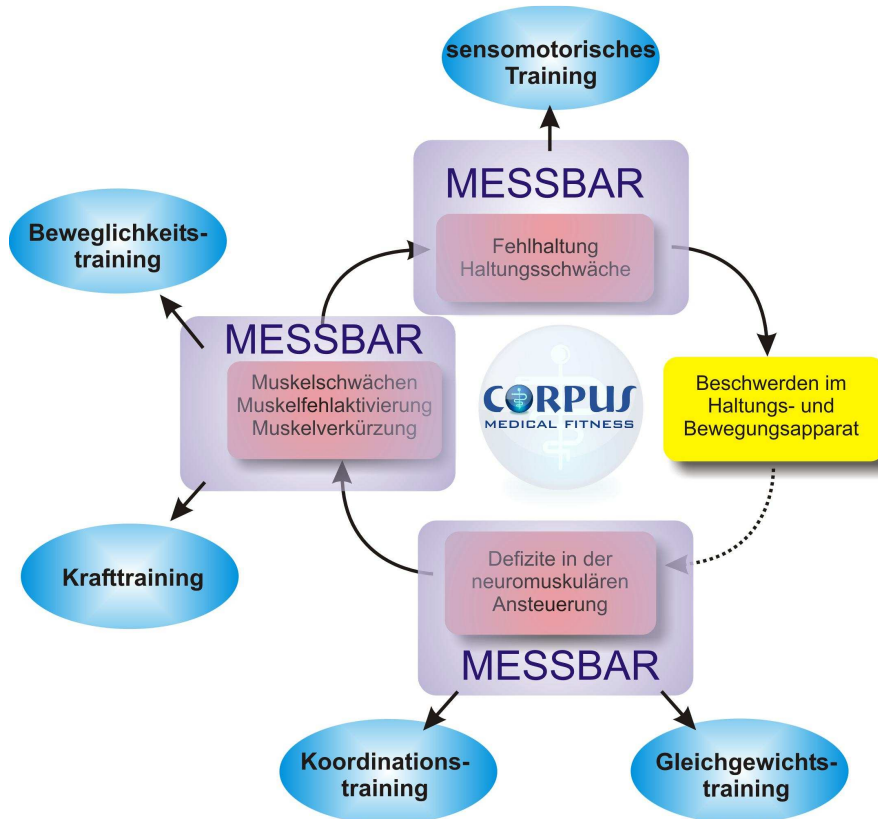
sensomotorisches Training

MESSBAR

Fehlhaltung
Haltungsschwäche

Beweglichkeitstraining

MESSBAR

Muskelschwächen
Muskelfehlaktivierung
Muskelverkürzung

CORPUS
MEDICAL FITNESS

Beschwerden im Haltungs- und Bewegungsapparat

Krafttraining

Defizite in der neuromuskulären Ansteuerung

MESSBAR

Koordinationstraining

Gleichgewichtstraining